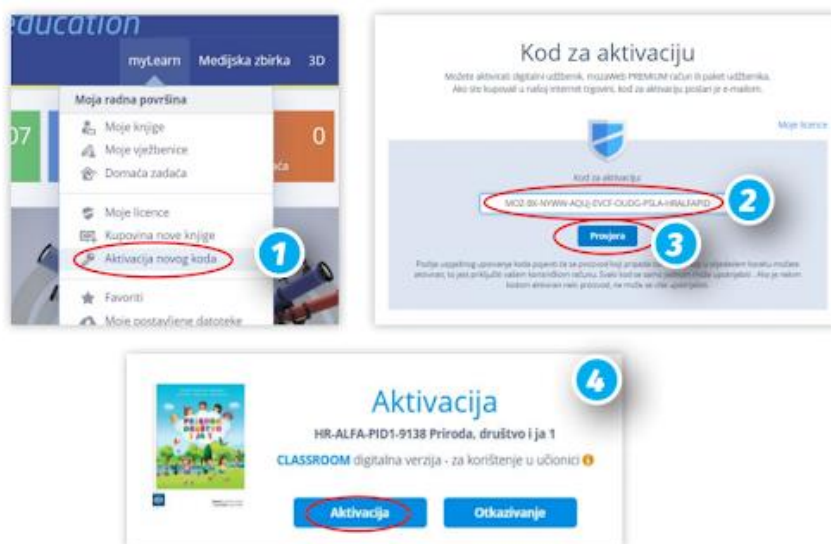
education

myLearn Medijska zbirka 3D

Moja radna površina

07

0

Moje knjige
Moje vježbenice
Domaća zadaća
Moje licence
Kupovina nove knjige
Aktivacija novog koda
Favoriti
Moje postavljene datoteke

1

Kod za aktivaciju

Možete aktivirati digitalni udžbenik, mozaWeb PREMIUM račun ili paket udžbenika. Ako ste kupovali u našoj internet trgovini, kod za aktivaciju poslan je e-mailom.

Moje licence

Kod za aktivaciju

MOZ-BK-NYWW-AQUJ-EVCF-OUDG-PSLA-HRALFAPID

2

Provjera

3

Poslije uspješnog upisivanja koda pojavit će se prozor koji prikazuje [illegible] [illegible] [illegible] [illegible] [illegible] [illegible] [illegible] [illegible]

4

Aktivacija

HR-ALFA-PID1-9138 Priroda, društvo i ja 1

CLASSROOM digitalna verzija - za korištenje u učionici

Aktivacija

Otkazivanje